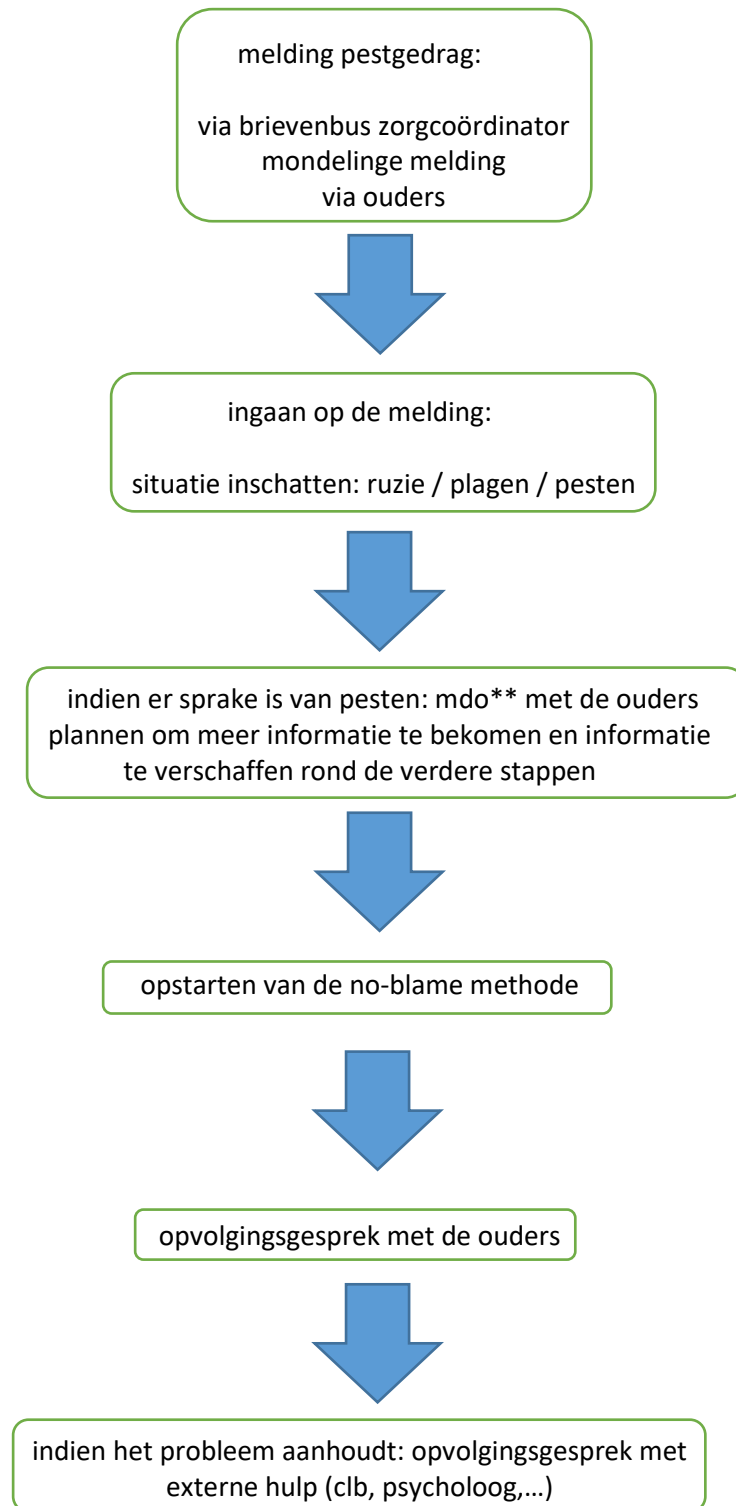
melding pestgedrag:

via brievenbus zorgcoördinator
mondelinge melding
via ouders

ingaan op de melding:

situatie inschatten: ruzie / plagen / pesten

indien er sprake is van pesten: mdo** met de ouders plannen om meer informatie te bekomen en informatie te verschaffen rond de verdere stappen

opstarten van de no-blame methode

opvolgingsgesprek met de ouders

indien het probleem aanhoudt: opvolgingsgesprek met externe hulp (clb, psycholoog,…)